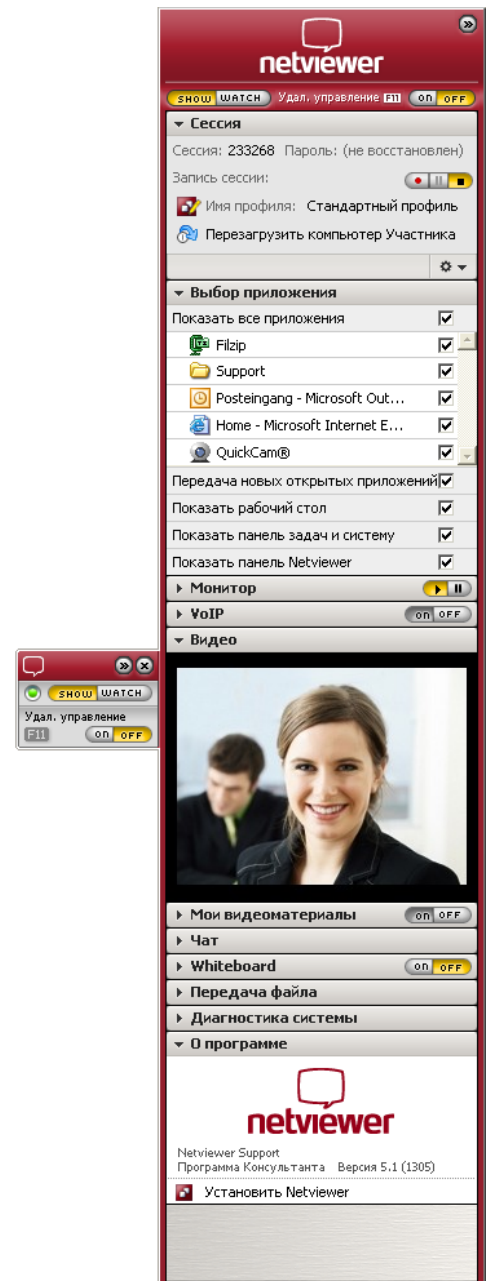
netviewer

SHOW WATCH Удал. управление F11 ON OFF

Сессия

Сессия: 233268 Пароль: (не восстановлен)

Запись сессии:

Имя профиля: Стандартный профиль

Перезагрузить компьютер Участника

Выбор приложения

Показать все приложения

Filzip

Support

Posteingang - Microsoft Out...

Home - Microsoft Internet E...

QuickCam®

Передача новых открытых приложений

Показать рабочий стол

Показать панель задач и систему

Показать панель Netviewer

Монитор

VoIP ON OFF

Видео

Мои видеоматериалы ON OFF

Чат

Whiteboard ON OFF

Передача файла

Диагностика системы

О программе

netviewer

Netviewer Support
Программа Консультанта Версия 5.1 (1305)

Установить Netviewer

SHOW WATCH

Удал. управление

F11 ON OFF